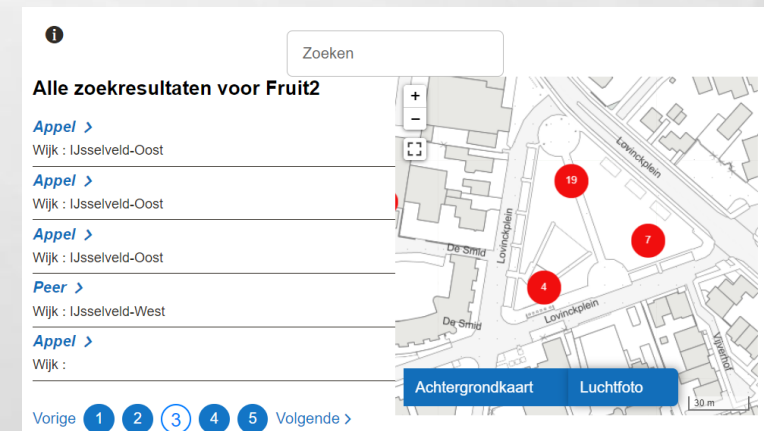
Zoeken

Alle zoekresultaten voor Fruit2

Appel >
Wijk : IJsselveld-Oost

Appel >
Wijk : IJsselveld-Oost

Appel >
Wijk : IJsselveld-Oost

Peer >
Wijk : IJsselveld-West

Appel >
Wijk :

Vorige 1 2 3 4 5 Volgende >

+
−
19
7
4
Lovinckplein
Lovinckplein
Lovinckplein
De Smid
De Smid
Vijverhof
Achtergrondkaart
Luchtfoto
30 m